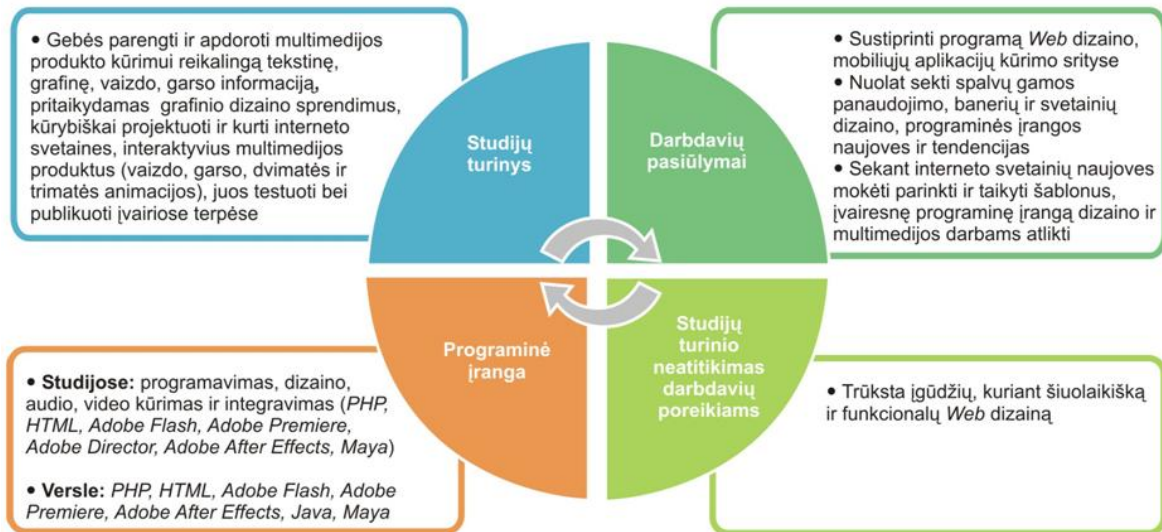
• Gebės parengti ir apdoroti multimedijos produkto kūrimui reikalingą tekstinę, grafinę, vaizdo, garso informaciją, pritaikydamas grafinio dizaino sprendimus, kūrybiškai projektuoti ir kurti interneto svetaines, interaktyvius multimedijos produktus (vaizdo, garso, dvimatės ir trimatės animacijos), juos testuoti bei publikuoti įvairiose terpėse

Studijų turinys

Darbdavių pasiūlymai

• Sustiprinti programą *Web* dizaino, mobiliųjų aplikacijų kūrimo srityse
• Nuolat sekti spalvų gamos panaudojimo, banerių ir svetainių dizaino, programinės įrangos naujoves ir tendencijas
• Sekant interneto svetainių naujoves mokėti parinkti ir taikyti šablonus, įvairesnę programinę įrangą dizaino ir multimedijos darbams atlikti

Programinė įranga

Studijų turinio neatitikimas darbdavių poreikiams

• **Studijose:** programavimas, dizaino, audio, video kūrimas ir integravimas (*PHP, HTML, Adobe Flash, Adobe Premiere, Adobe Director, Adobe After Effects, Maya*)

• **Versle:** *PHP, HTML, Adobe Flash, Adobe Premiere, Adobe After Effects, Java, Maya*

• Trūksta įgūdžių, kuriant šiuolaikišką ir funkcionalų *Web* dizainą